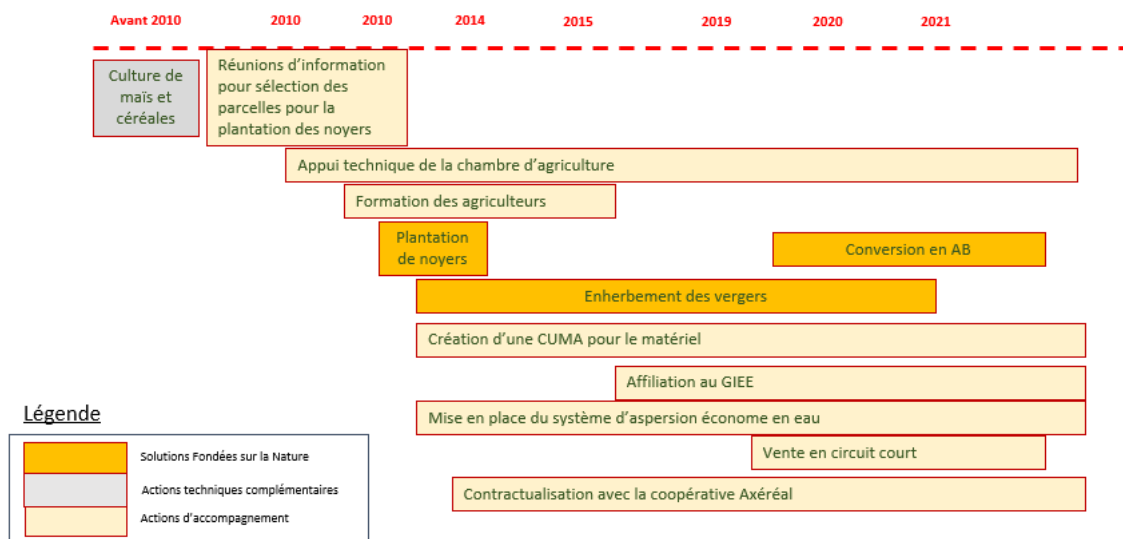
Avant 2010 2010 2010 2014 2015 2019 2020 2021

Culture de maïs et céréales

Réunions d'information pour sélection des parcelles pour la plantation des noyers

Appui technique de la chambre d'agriculture

Formation des agriculteurs

Plantation de noyers

Conversion en AB

Enherbement des vergers

Création d'une CUMA pour le matériel

Affiliation au GIEE

Mise en place du système d'aspersion économe en eau

Vente en circuit court

Contractualisation avec la coopérative Axéréal

Légende

Solutions Fondées sur la Nature

Actions techniques complémentaires

Actions d'accompagnement